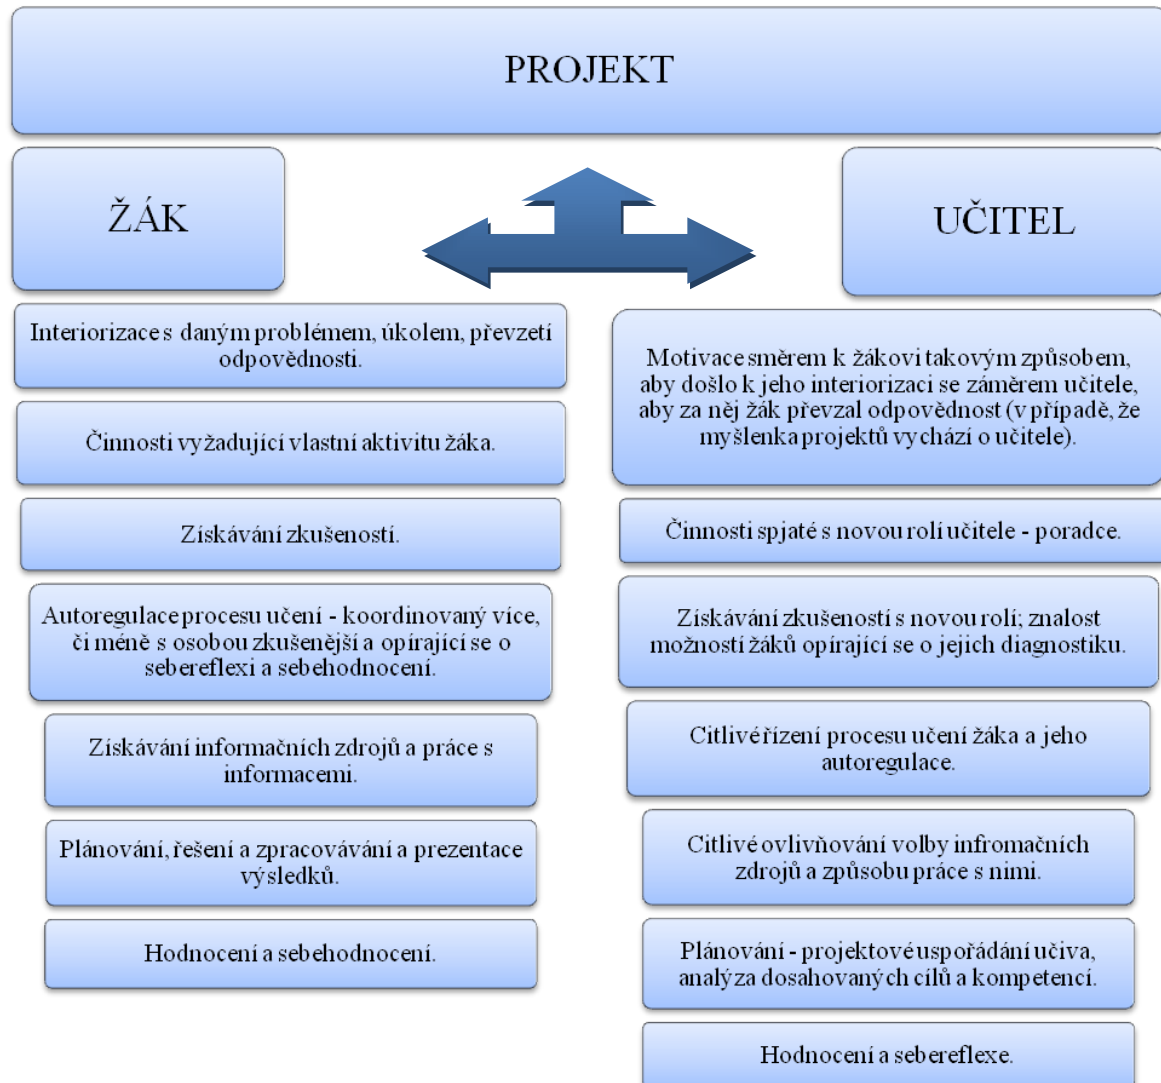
PROJEKT

ŽÁK

UČITEL

Interiorizace s daným problémem, úkolem, převzetí odpovědnosti.

Činnosti vyžadující vlastní aktivitu žáka.

Získávání zkušeností.

Autoregulace procesu učení - koordinovaný více, či méně s osobou zkušenější a opírající se o sebereflexi a sebehodnocení.

Získávání informačních zdrojů a práce s informacemi.

Plánování, řešení a zpracovávání a prezentace výsledků.

Hodnocení a sebehodnocení.

Motivace směrem k žákovi takovým způsobem, aby došlo k jeho interiorizaci se záměrem učitele, aby za něj žák převzal odpovědnost (v případě, že myšlenka projektů vychází o učitele).

Činnosti spjaté s novou rolí učitele - poradce.

Získávání zkušeností s novou rolí; znalost možností žáků opírající se o jejich diagnostiku.

Citlivé řízení procesu učení žáka a jeho autoregulace.

Citlivé ovlivňování volby infromačních zdrojů a způsobu práce s nimi.

Plánování - projektové uspořádání učiva, analýza dosahovaných cílů a kompetencí.

Hodnocení a sebereflexe.